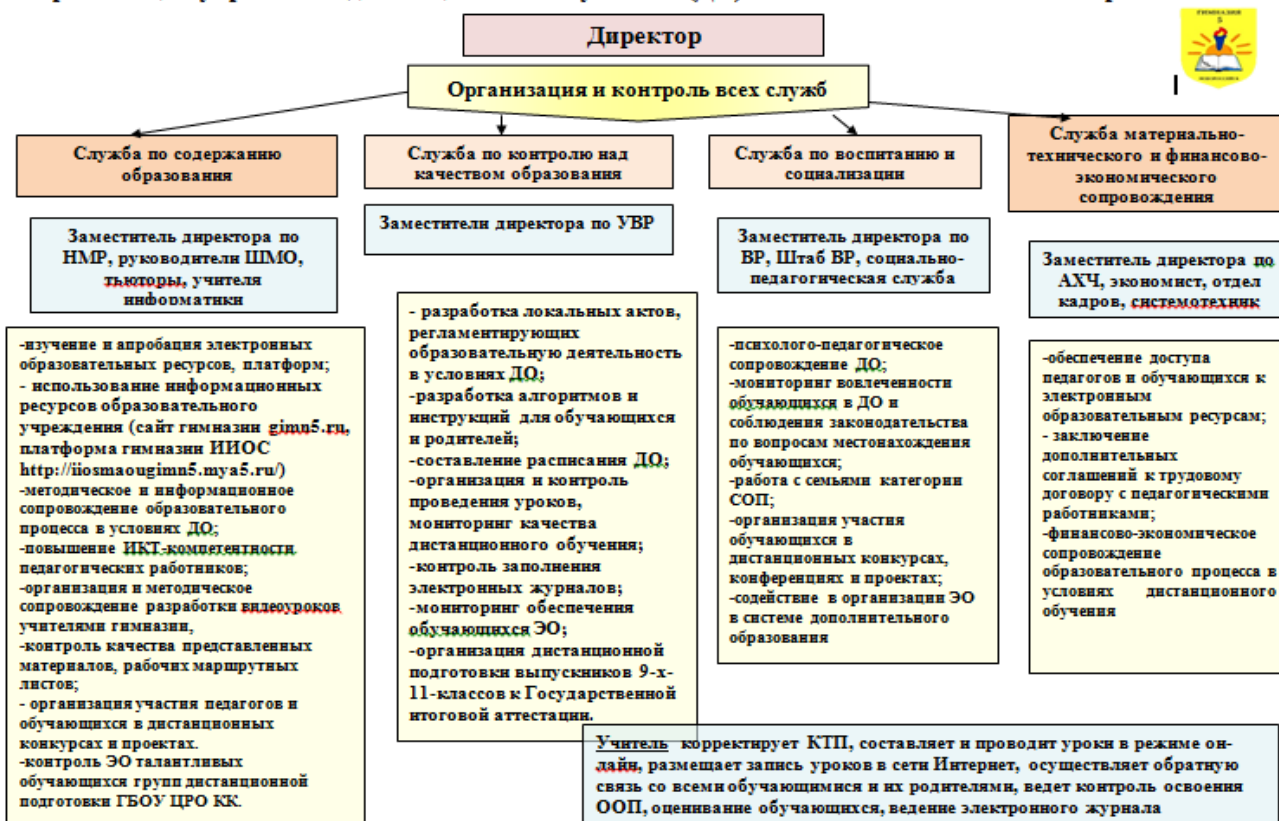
Директор

Организация и контроль всех служб

Служба по содержанию образования

Служба по контролю над качеством образования

Служба по воспитанию и социализации

Служба материально-технического и финансово-экономического сопровождения

Заместитель директора по НМР, руководители ШМО, тьюторы, учителя информатики

Заместители директора по УВР

Заместитель директора по ВР, Штаб ВР, социально-педагогическая служба

Заместитель директора по АХЧ, экономист, отдел кадров, системотехник

-изучение и апробация электронных образовательных ресурсов, платформ;
- использование информационных ресурсов образовательного учреждения (сайт гимназии gimn5.ru, платформа гимназии ИИОС http://iiosmaougimn5.mya5.ru/)
-методическое и информационное сопровождение образовательного процесса в условиях ДО;
-повышение ИКТ-компетентности педагогических работников;
-организация и методическое сопровождение разработки видеоуроков учителями гимназии,
-контроль качества представленных материалов, рабочих маршрутных листов;
- организация участия педагогов и обучающихся в дистанционных конкурсах и проектах.
-контроль ЭО талантливых обучающихся групп дистанционной подготовки ГБОУ ЦРО КК.

- разработка локальных актов, регламентирующих образовательную деятельность в условиях ДО;
-разработка алгоритмов и инструкций для обучающихся и родителей;
-составление расписания ДО;
-организация и контроль проведения уроков, мониторинг качества дистанционного обучения;
-контроль заполнения электронных журналов;
-мониторинг обеспечения обучающихся ЭО;
-организация дистанционной подготовки выпускников 9-х-11-классов к Государственной итоговой аттестации.

-психолого-педагогическое сопровождение ДО;
-мониторинг вовлеченности обучающихся в ДО и соблюдения законодательства по вопросам местонахождения обучающихся;
-работа с семьями категории СОП;
-организация участия обучающихся в дистанционных конкурсах, конференциях и проектах;
-содействие в организации ЭО в системе дополнительного образования

-обеспечение доступа педагогов и обучающихся к электронным образовательным ресурсам;
- заключение дополнительных соглашений к трудовому договору с педагогическими работниками;
-финансово-экономическое сопровождение образовательного процесса в условиях дистанционного обучения

Учитель корректирует КТП, составляет и проводит уроки в режиме он-лайн, размещает запись уроков в сети Интернет, осуществляет обратную связь со всеми обучающимися и их родителями, ведет контроль освоения ООП, оценивание обучающихся, ведение электронного журнала